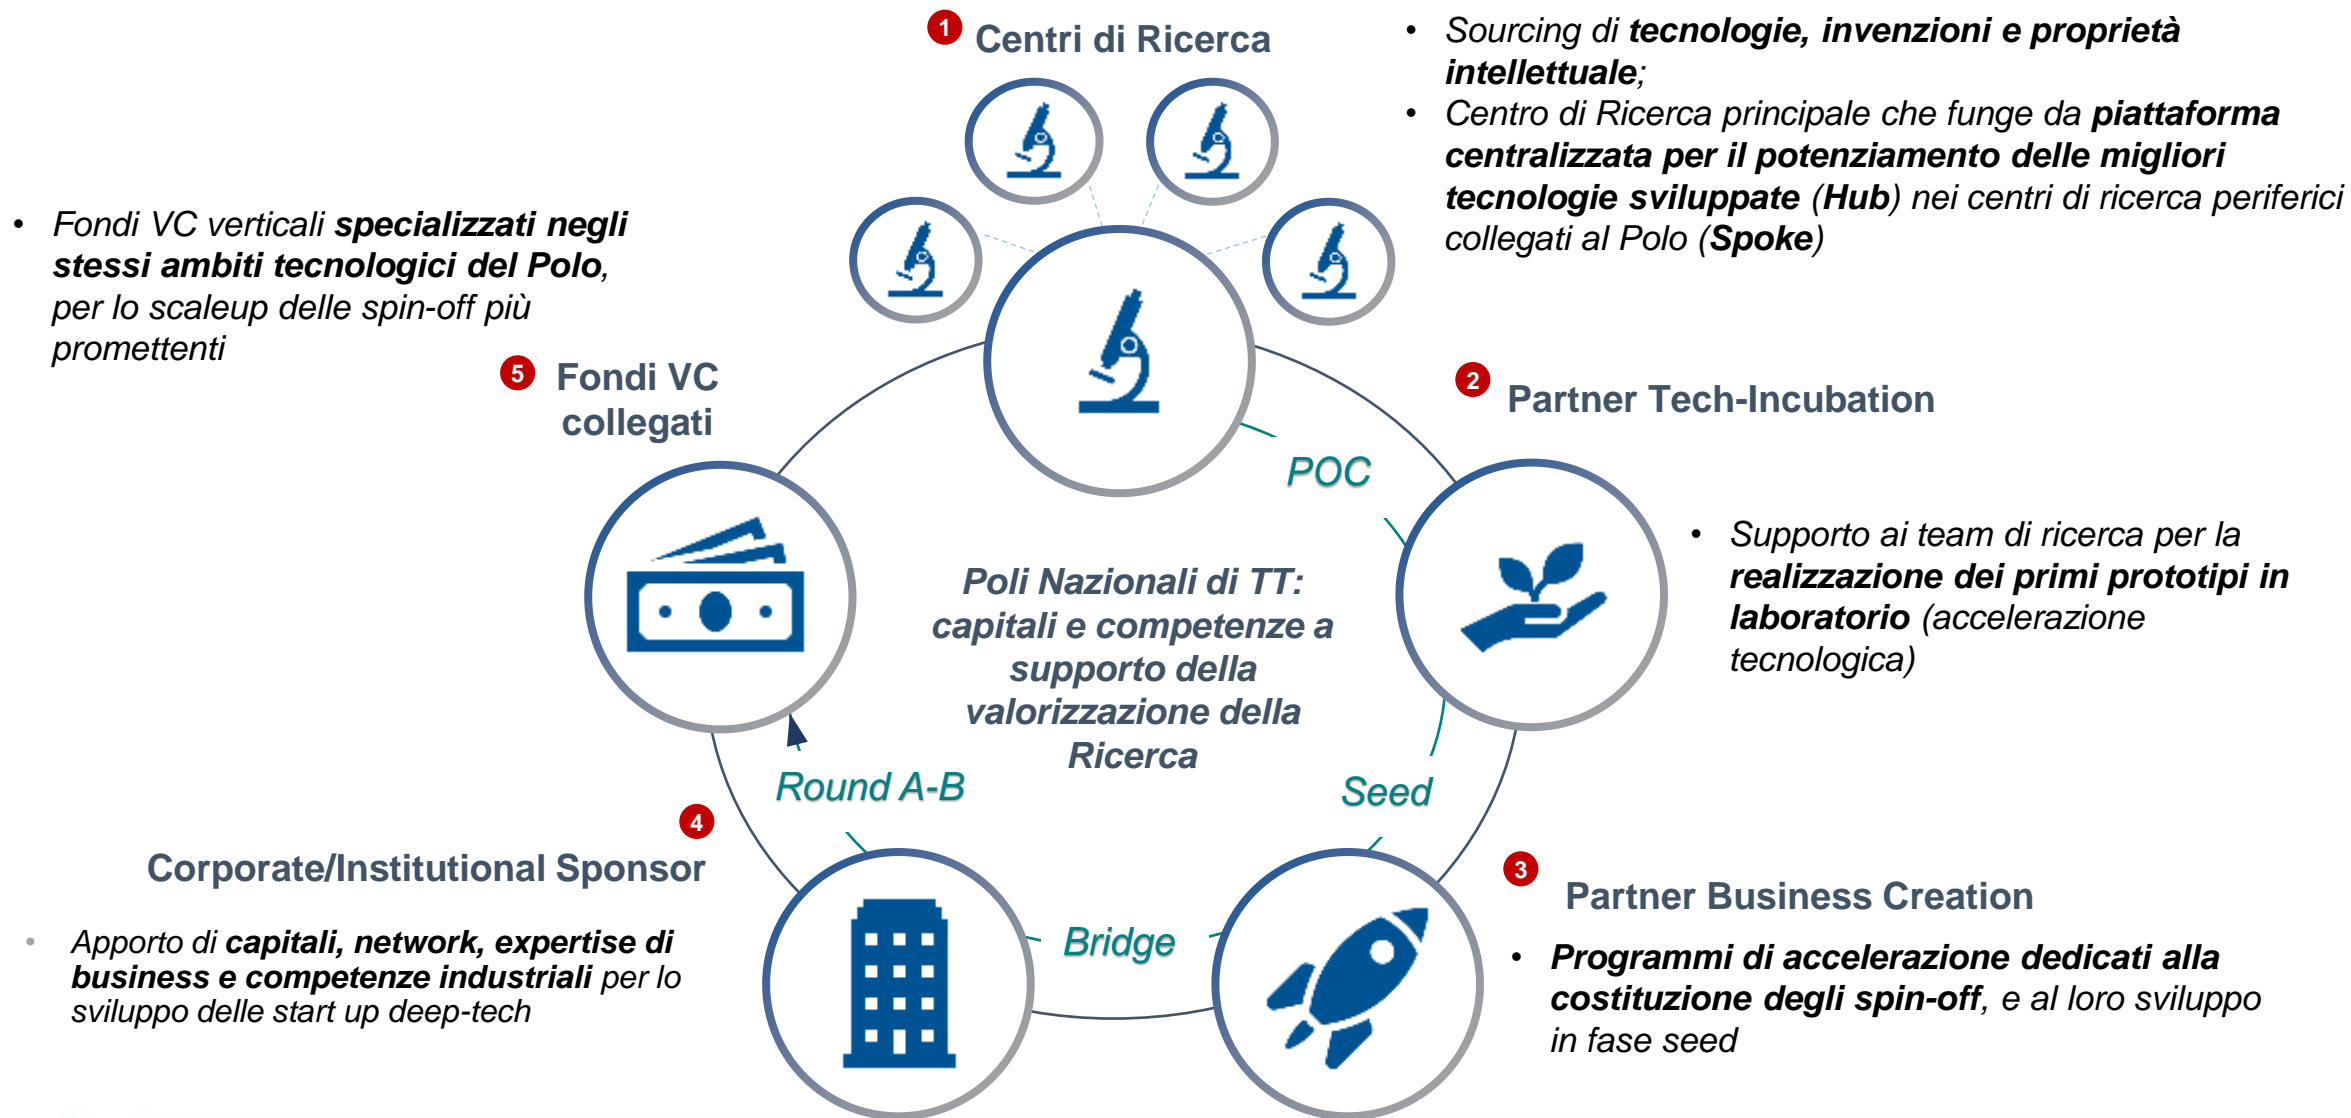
1 Centri di Ricerca

• Sourcing di **tecnologie, invenzioni e proprietà intellettuale**;
• Centro di Ricerca principale che funge da **piattaforma centralizzata per il potenziamento delle migliori tecnologie sviluppate** (**Hub**) nei centri di ricerca periferici collegati al Polo (**Spoke**)

• Fondi VC verticali **specializzati negli stessi ambiti tecnologici del Polo**, per lo scaleup delle spin-off più promettenti

5 Fondi VC collegati

2 Partner Tech-Incubation

POC

• Supporto ai team di ricerca per la **realizzazione dei primi prototipi in laboratorio** (accelerazione tecnologica)

Poli Nazionali di TT: capitali e competenze a supporto della valorizzazione della Ricerca

Round A-B

Seed

4

Corporate/Institutional Sponsor

• Apporto di **capitali, network, expertise di business e competenze industriali** per lo sviluppo delle start up deep-tech

Bridge

3 Partner Business Creation

• **Programmi di accelerazione dedicati alla costituzione degli spin-off**, e al loro sviluppo in fase seed